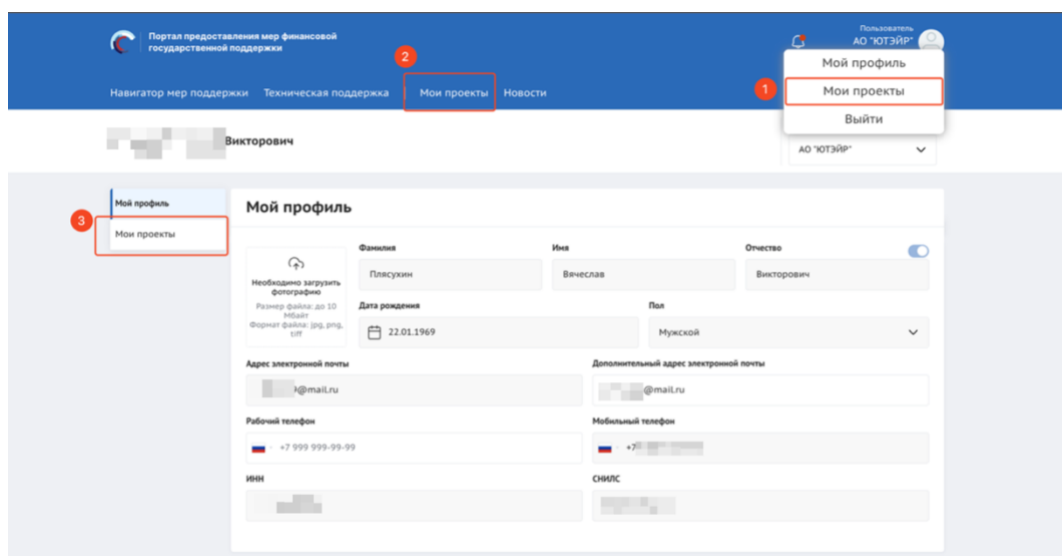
Портал предоставления мер финансовой государственной поддержки

Пользователь
АО "ЮТЭЙР"

Навигатор мер поддержки Техническая поддержка Мои проекты Новости

2

1

Мой профиль
Мои проекты
Выйти

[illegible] Викторович

АО "ЮТЭЙР"

Мой профиль
Мои проекты

3

Мой профиль

Необходимо загрузить фотографию
Размер файла: до 10 Мбайт
Формат файла: jpg, png, tiff

Фамилия
Плясухин

Имя
Вячеслав

Отчество
Викторович

Дата рождения
22.01.1969

Пол
Мужской

Адрес электронной почты
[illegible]@mail.ru

Дополнительный адрес электронной почты
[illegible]@mail.ru

Рабочий телефон
+7 999 999-99-99

Мобильный телефон
+7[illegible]

ИНН
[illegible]

СНИЛС
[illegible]